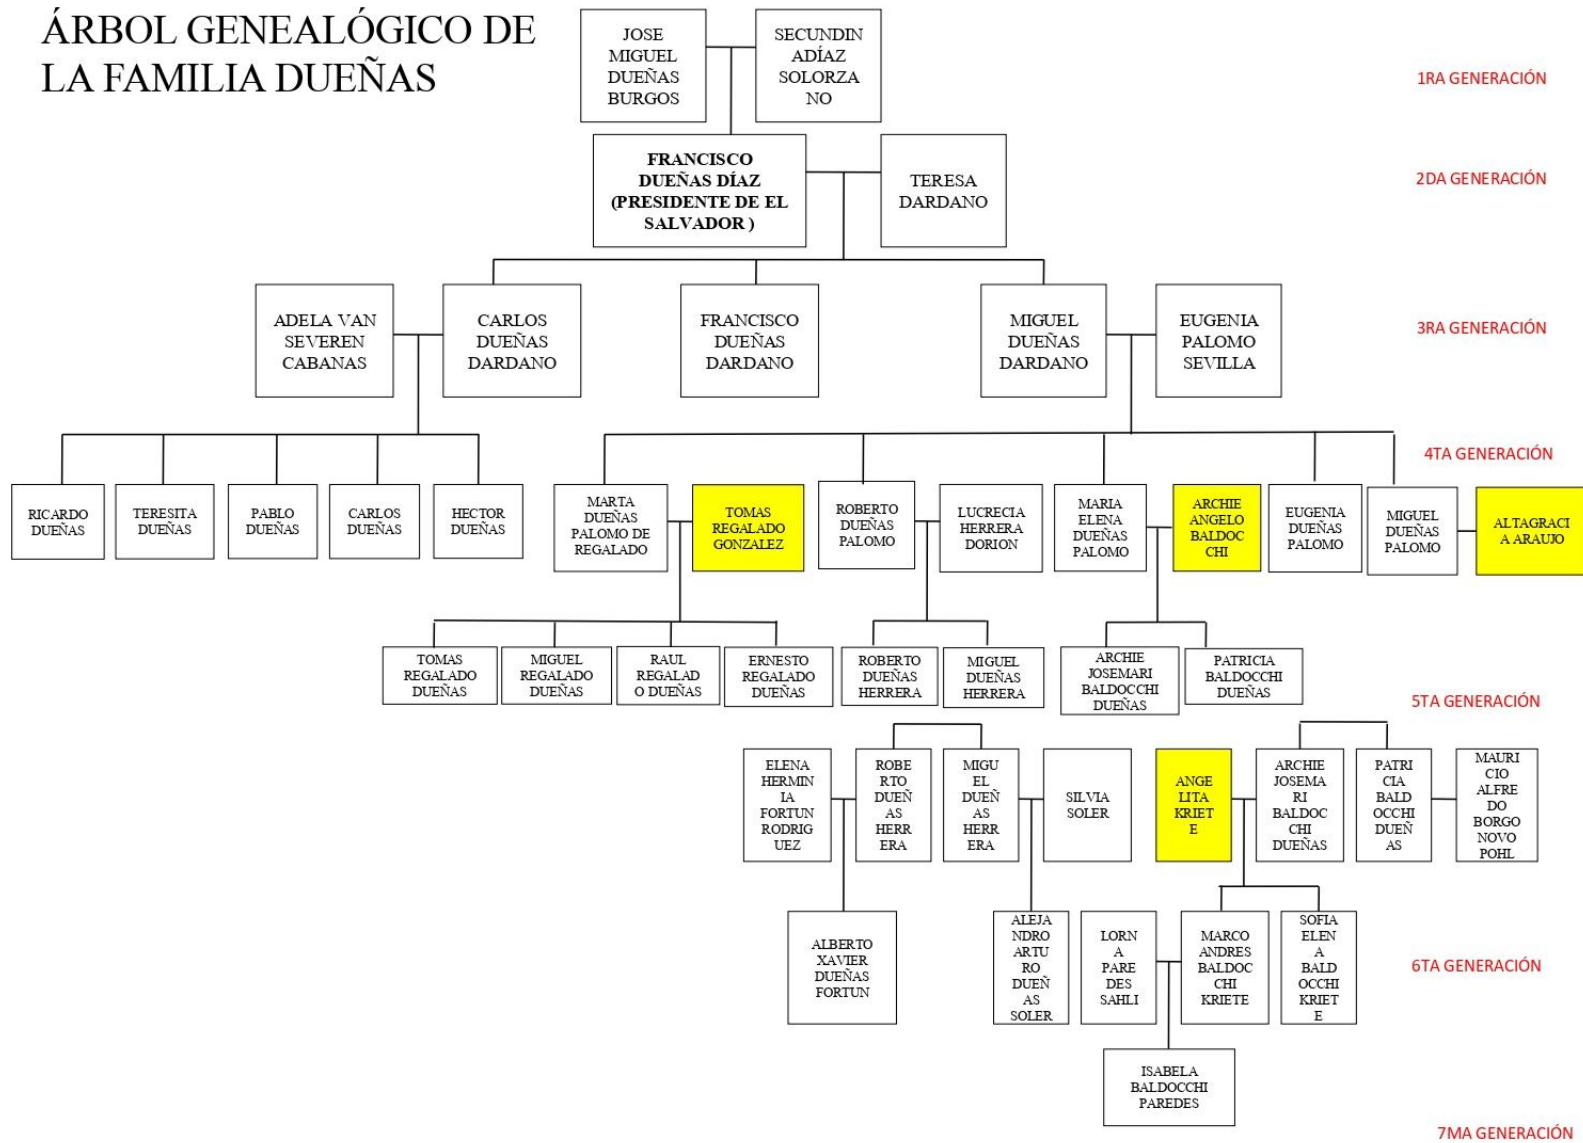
ÁRBOL GENEALÓGICO DE LA FAMILIA DUEÑAS

JOSE MIGUEL DUEÑAS BURGOS

SECUNDIN ADÍAZ SOLORZANO

1RA GENERACIÓN

FRANCISCO DUEÑAS DÍAZ (PRESIDENTE DE EL SALVADOR )

TERESA DARDANO

2DA GENERACIÓN

ADELA VAN SEVEREN CABANAS

CARLOS DUEÑAS DARDANO

FRANCISCO DUEÑAS DARDANO

MIGUEL DUEÑAS DARDANO

EUGENIA PALOMO SEVILLA

3RA GENERACIÓN

4TA GENERACIÓN

RICARDO DUEÑAS

TERESITA DUEÑAS

PABLO DUEÑAS

CARLOS DUEÑAS

HECTOR DUEÑAS

MARTA DUEÑAS PALOMO DE REGALADO

TOMAS REGALADO GONZALEZ

ROBERTO DUEÑAS PALOMO

LUCRECIA HERRERA DORION

MARIA ELENA DUEÑAS PALOMO

ARCHIE ANGELO BALDOCCHI

EUGENIA DUEÑAS PALOMO

MIGUEL DUEÑAS PALOMO

ALTAGRACIA ARAUJO

TOMAS REGALADO DUEÑAS

MIGUEL REGALADO DUEÑAS

RAUL REGALADO DUEÑAS

ERNESTO REGALADO DUEÑAS

ROBERTO DUEÑAS HERRERA

MIGUEL DUEÑAS HERRERA

ARCHIE JOSEMARI BALDOCCHI DUEÑAS

PATRICIA BALDOCCHI DUEÑAS

5TA GENERACIÓN

ELENA HERMINIA FORTUN RODRIGUEZ

ROBERTO DUEÑAS HERRERA

MIGUEL DUEÑAS HERRERA

SILVIA SOLER

ANGELITA KRIETE

ARCHIE JOSEMARI BALDOCCHI DUEÑAS

PATRICIA BALDOCCHI DUEÑAS

MAURICIO ALFREDO BORGO NOVO POHL

ALBERTO XAVIER DUEÑAS FORTUN

ALEJANDRO ARTURO DUEÑAS SOLER

LORNA PAREDES SAHLI

MARCO ANDRES BALDOCCHI KRIETE

SOFIA ELENA BALDOCCHI KRIETE

6TA GENERACIÓN

ISABELA BALDOCCHI PAREDES

7MA GENERACIÓN